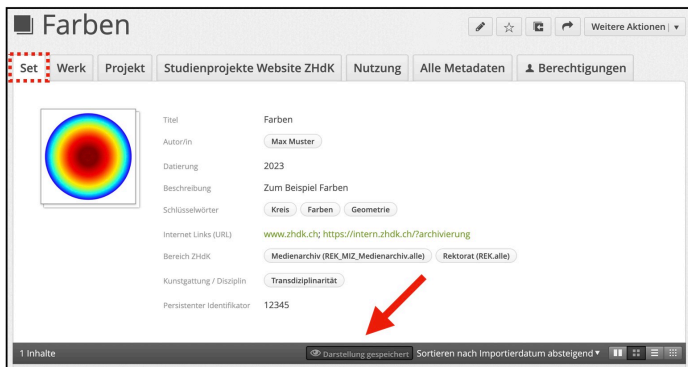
Farben

Weitere Aktionen

Set Werk Projekt Studienprojekte Website ZHdK Nutzung Alle Metadaten Berechtigungen

Titel Farben
Autor/in Max Muster
Datierung 2023
Beschreibung Zum Beispiel Farben
Schlüsselwörter Kreis Farben Geometrie
Internet Links (URL) www.zhdk.ch; https://intern.zhdk.ch/?archivierung
Bereich ZHdK Medienarchiv (REK_MIZ_Medienarchiv.alle) Rektorat (REK.alle)
Kunstgattung / Disziplin Transdiziplinarität
Persistenter Identifikator 12345

1 Inhalte

Darstellung gespeichert Sortieren nach Importierdatum absteigend